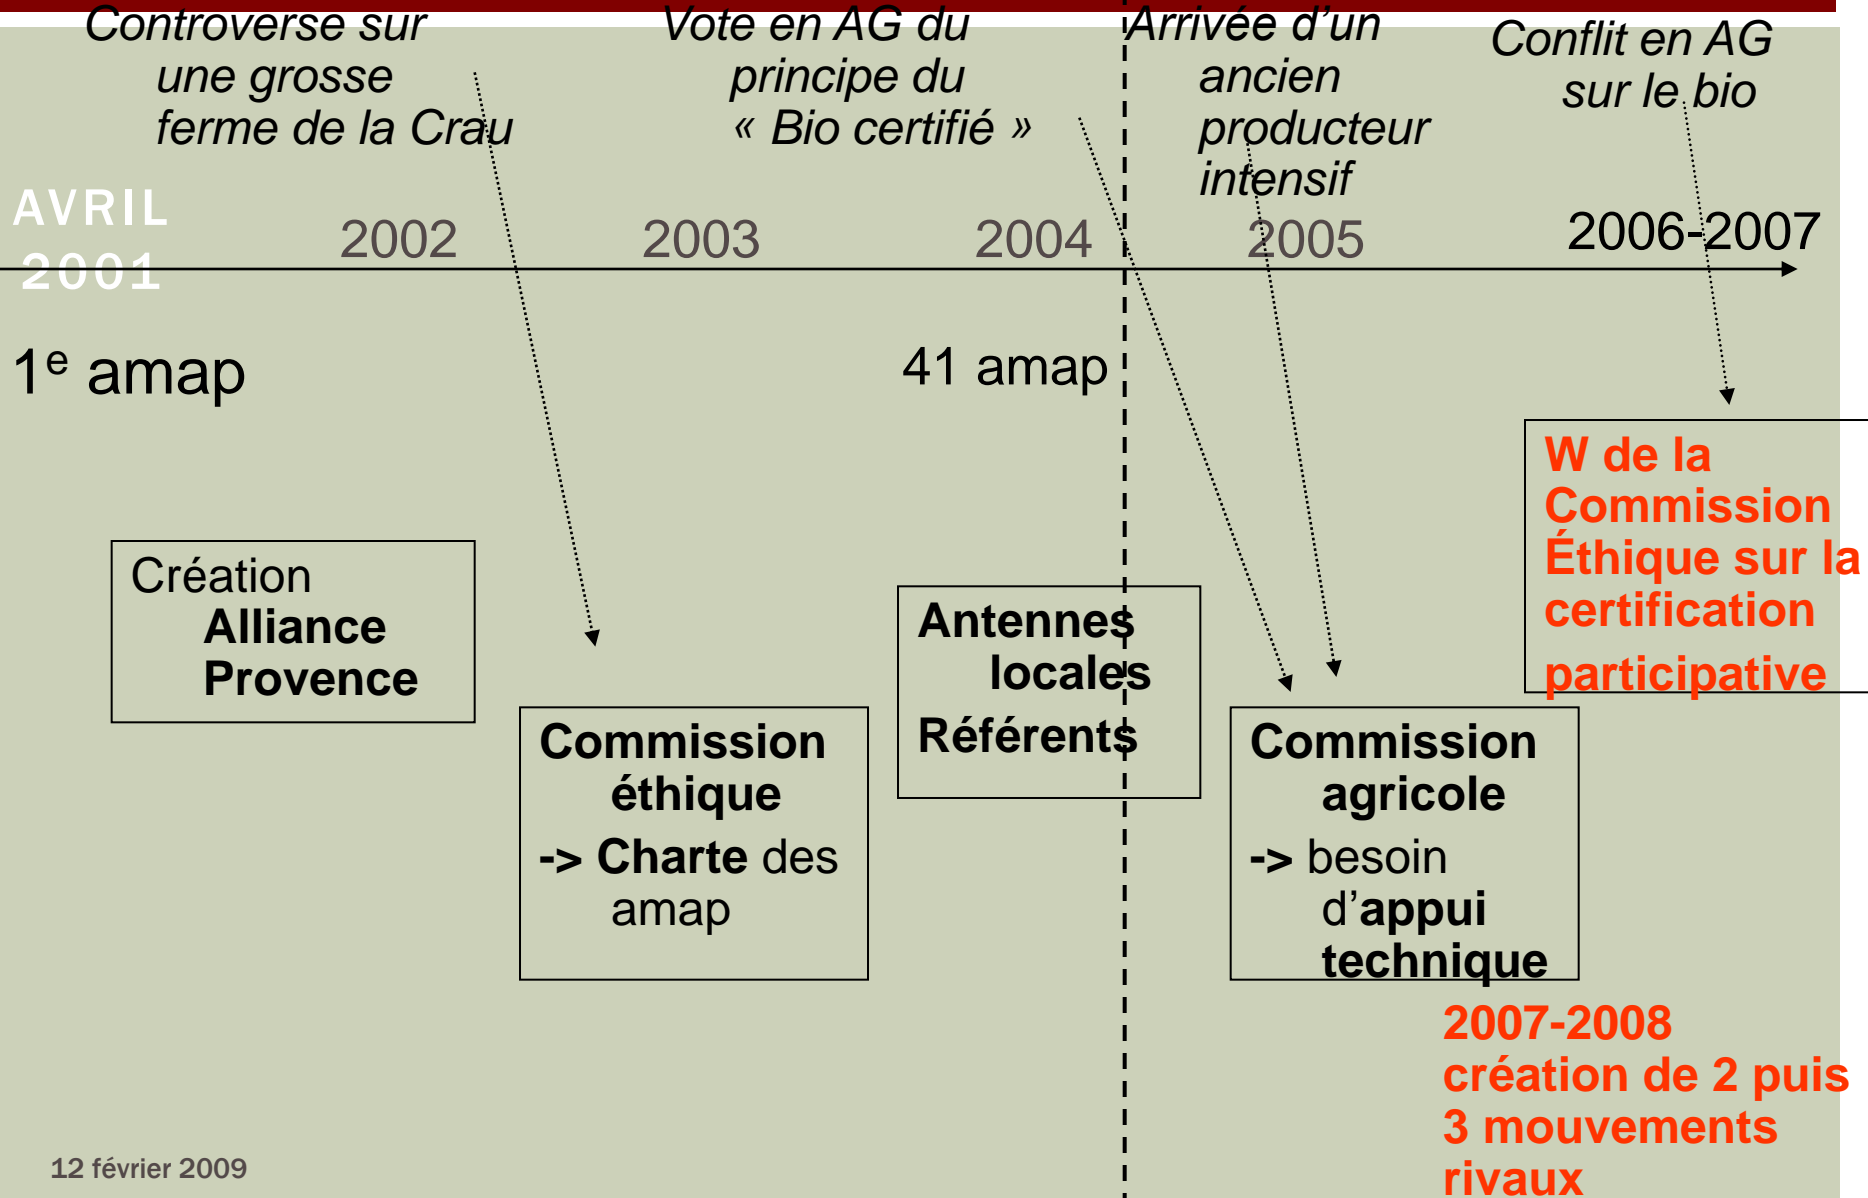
Controverse sur une grosse ferme de la Crau

Vote en AG du principe du « Bio certifié »

Arrivée d'un ancien producteur intensif

Conflit en AG sur le bio

AVRIL 2001

2002

2003

2004

2005

2006-2007

1$^{e}$ amap

41 amap

W de la Commission Éthique sur la certification participative

Création Alliance Provence

Commission éthique -> Charte des amap

Antennes locales Référents

Commission agricole -> besoin d'appui technique

2007-2008 création de 2 puis 3 mouvements rivaux

12 février 2009